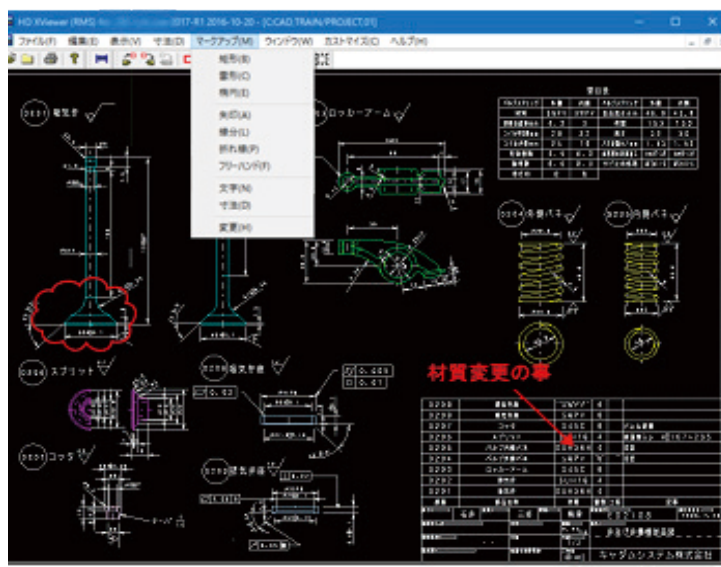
HD Viewer (RMS) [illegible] 2017-R1 2016-10-20 - [C:CAD.TRAIN/PROJECT.01]

ファイル(F) 編集(E) 表示(V) 寸法(D) マークアップ(M) ウィンドウ(W) カスタマイズ(C) ヘルプ(H)

矩形(B)
雲形(C)
楕円(E)
矢印(A)
線分(L)
折れ線(P)
フリーハンド(F)
文字(N)
寸法(D)
変更(H)

0001 吸気弁

ロッカーアーム

要目表

内側バネ

外側バネ

0004 スプリット

0006 吸気弁座

0008 コッタ

排気弁座

材質変更の事

キャダムシステム株式会社